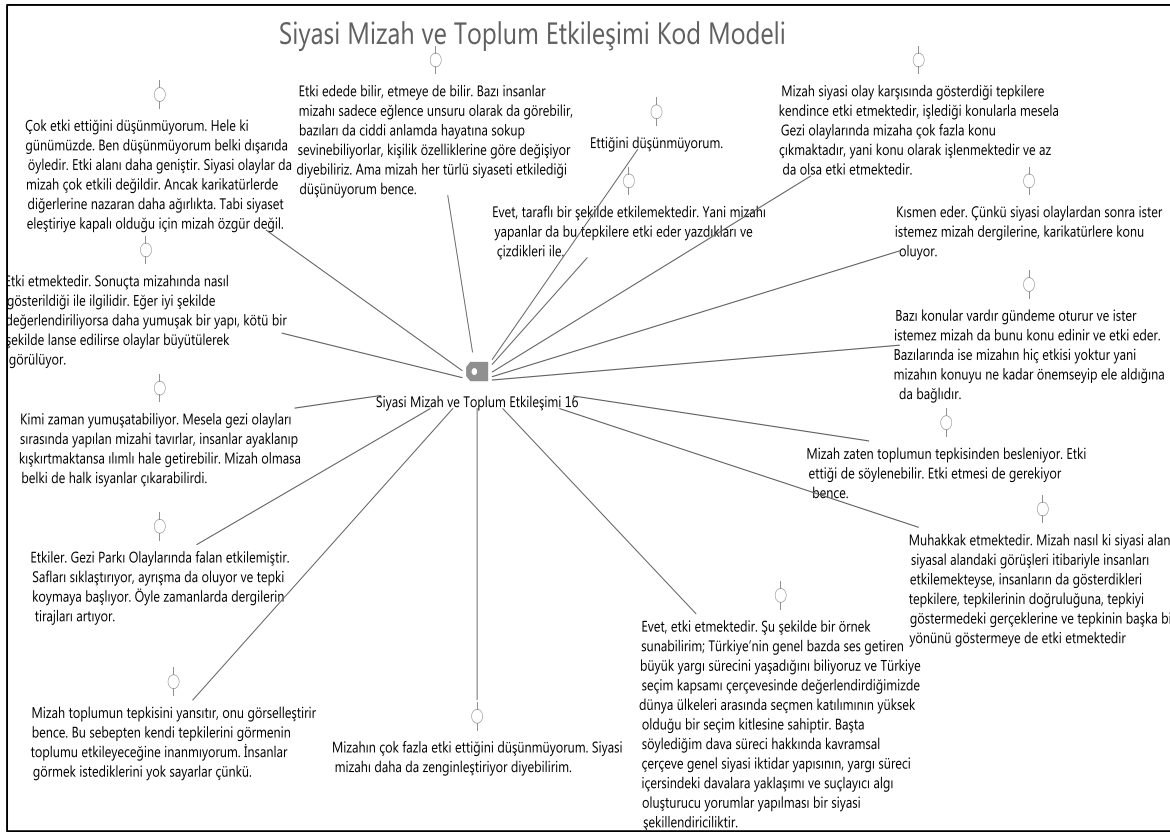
Siyasi Mizah ve Toplum Etkileşimi Kod Modeli

Çok etki ettiğini düşünmüyorum. Hele ki günümüzde. Ben düşünmüyorum belki dışarıda öyledir. Etki alanı daha geniştir. Siyasi olaylar da mizah çok etkili değildir. Ancak karikatürlerde diğerlerine nazaran daha ağırlıkta. Tabi siyaset eleştiriye kapalı olduğu için mizah özgür değil.

Etki edede bilir, etmeye de bilir. Bazı insanlar mizahı sadece eğlence unsuru olarak da görebilir, bazıları da ciddi anlamda hayatına sokup sevinebiliyorlar, kişilik özelliklerine göre değişiyor diyebiliriz. Ama mizah her türlü siyaseti etkilediği düşünüyorum bence.

Ettiğini düşünmüyorum.

Mizah siyasi olay karşısında gösterdiği tepkilere kendince etki etmektedir, işlediği konularla mesela Gezi olaylarında mizaha çok fazla konu çıkmaktadır, yani konu olarak işlenmektedir ve az da olsa etki etmektedir.

Evet, taraflı bir şekilde etkilemektedir. Yani mizahı yapanlar da bu tepkilere etki eder yazdıkları ve çizdikleri ile.

Kısmen eder. Çünkü siyasi olaylardan sonra ister istemez mizah dergilerine, karikatürlere konu oluyor.

Etki etmektedir. Sonuçta mizahında nasıl gösterildiği ile ilgilidir. Eğer iyi şekilde değerlendiriliyorsa daha yumuşak bir yapı, kötü bir şekilde lanse edilirse olaylar büyütülerek görülüyor.

Bazı konular vardır gündeme oturur ve ister istemez mizah da bunu konu edinir ve etki eder. Bazılarında ise mizahın hiç etkisi yoktur yani mizahın konuyu ne kadar önemseyip ele aldığına da bağlıdır.

Siyasi Mizah ve Toplum Etkileşimi 16

Kimi zaman yumuşatabiliyor. Mesela gezi olayları sırasında yapılan mizahi tavırlar, insanlar ayaklanıp kışkırtmaktansa ılımlı hale getirebilir. Mizah olmasa belki de halk isyanlar çıkarabilirdi.

Mizah zaten toplumun tepkisinden besleniyor. Etki ettiği de söylenebilir. Etki etmesi de gerekiyor bence.

Etkiler. Gezi Parkı Olaylarında falan etkilemiştir. Safları sıklaştırıyor, ayrışma da oluyor ve tepki koymaya başlıyor. Öyle zamanlarda dergilerin tirajları artıyor.

Muhakkak etmektedir. Mizah nasıl ki siyasi alan siyasal alandaki görüşleri itibariyle insanları etkilemekteyse, insanların da gösterdikleri tepkilere, tepkilerinin doğruluğuna, tepkiyi göstermedeki gerçeklerine ve tepkinin başka bi yönünü göstermeye de etki etmektedir

Evet, etki etmektedir. Şu şekilde bir örnek sunabilirim; Türkiye'nin genel bazda ses getiren büyük yargı sürecini yaşadığını biliyoruz ve Türkiye seçim kapsamı çerçevesinde değerlendirdiğimizde dünya ülkeleri arasında seçmen katılımının yüksek olduğu bir seçim kitlesine sahiptir. Başta söylediğim dava süreci hakkında kavramsal çerçeve genel siyasi iktidar yapısının, yargı süreci içersindeki davalara yaklaşımı ve suçlayıcı algı oluşturucu yorumlar yapılması bir siyasi şekillendiriciliktir.

Mizah toplumun tepkisini yansıtır, onu görselleştirir bence. Bu sebepten kendi tepkilerini görmenin toplumu etkileyeceğine inanmıyorum. İnsanlar görmek istediklerini yok sayarlar çünkü.

Mizahın çok fazla etki ettiğini düşünmüyorum. Siyasi mizahı daha da zenginleştiriyor diyebilirim.